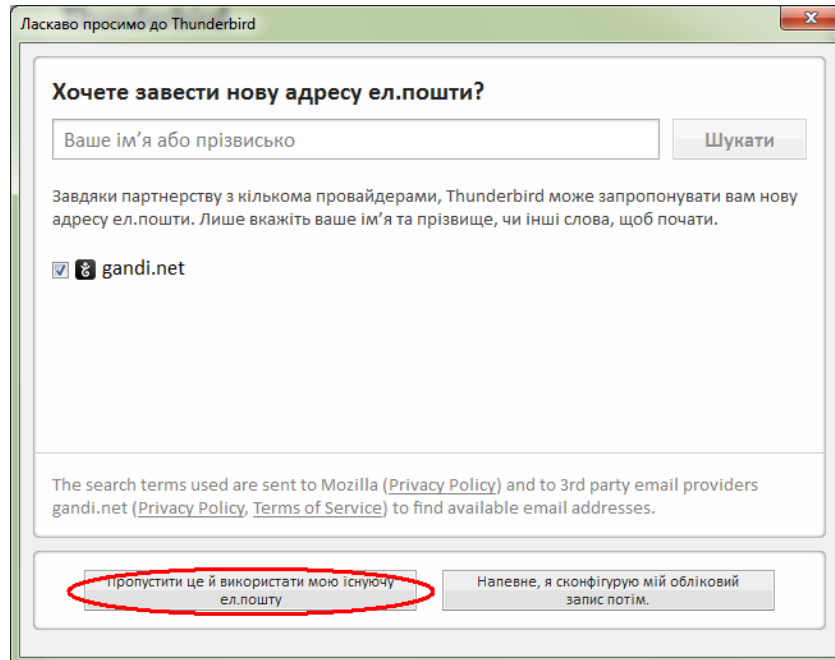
Ласкаво просимо до Thunderbird

Хочете завести нову адресу ел.пошти?

Ваше ім’я або прізвисько

Шукати

Завдяки партнерству з кількома провайдерами, Thunderbird може запропонувати вам нову адресу ел.пошти. Лише вкажіть ваше ім’я та прізвище, чи інші слова, щоб почати.

gandi.net

The search terms used are sent to Mozilla (Privacy Policy) and to 3rd party email providers gandi.net (Privacy Policy, Terms of Service) to find available email addresses.

Пропустити це й використати мою існуючу ел.пошту

Напевне, я сконфігурую мій обліковий запис потім.